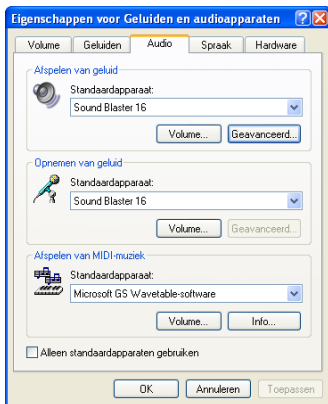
Eigenschappen voor Geluiden en audioapparaten

Volume | Geluiden | Audio | Spraak | Hardware

Afspelen van geluid
Standaardapparaat:
Sound Blaster 16
Volume... Geavanceerd...

Opnemen van geluid
Standaardapparaat:
Sound Blaster 16
Volume... Geavanceerd...

Afspelen van MIDI-muziek
Standaardapparaat:
Microsoft GS Wavetable-software
Volume... Info...

Alleen standaardapparaten gebruiken

OK Annuleren Toepassen